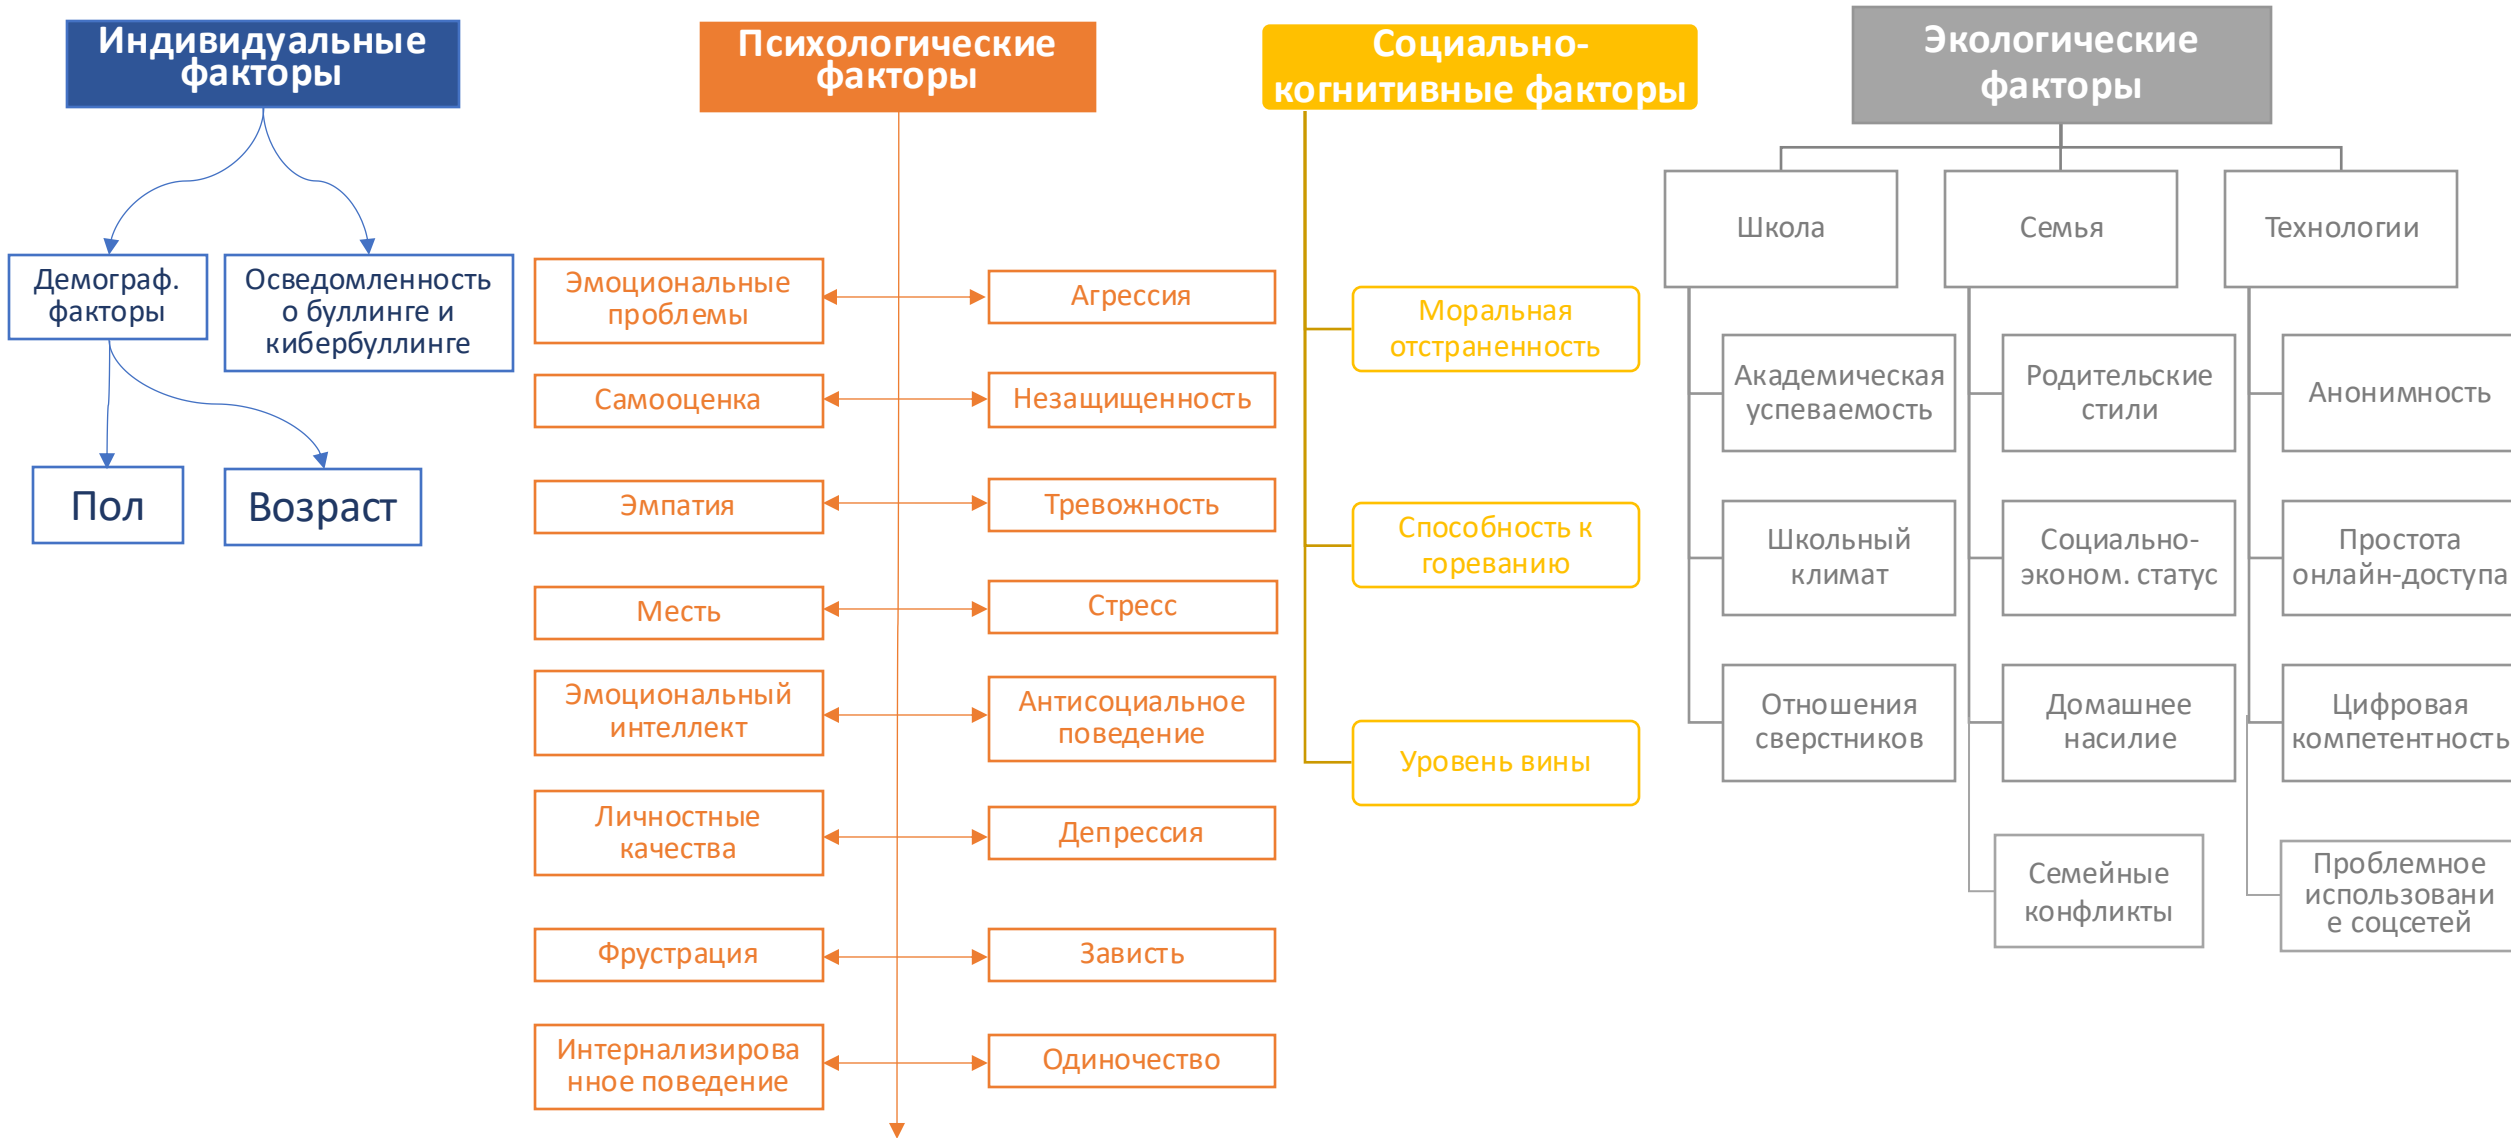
Индивидуальные факторы

Демограф. факторы

Осведомленность о буллинге и кибербуллинге

Пол

Возраст

Психологические факторы

Эмоциональные проблемы

Агрессия

Самооценка

Незащищенность

Эмпатия

Тревожность

Месть

Стресс

Эмоциональный интеллект

Антисоциальное поведение

Личностные качества

Депрессия

Фрустрация

Зависть

Интернализированное поведение

Одиночество

Социально-когнитивные факторы

Моральная отстраненность

Способность к гореванию

Уровень вины

Экологические факторы

Школа

Семья

Технологии

Академическая успеваемость

Школьный климат

Отношения сверстников

Родительские стили

Социально-эконом. статус

Домашнее насилие

Семейные конфликты

Анонимность

Простота онлайн-доступа

Цифровая компетентность

Проблемное использовани е соцсетей